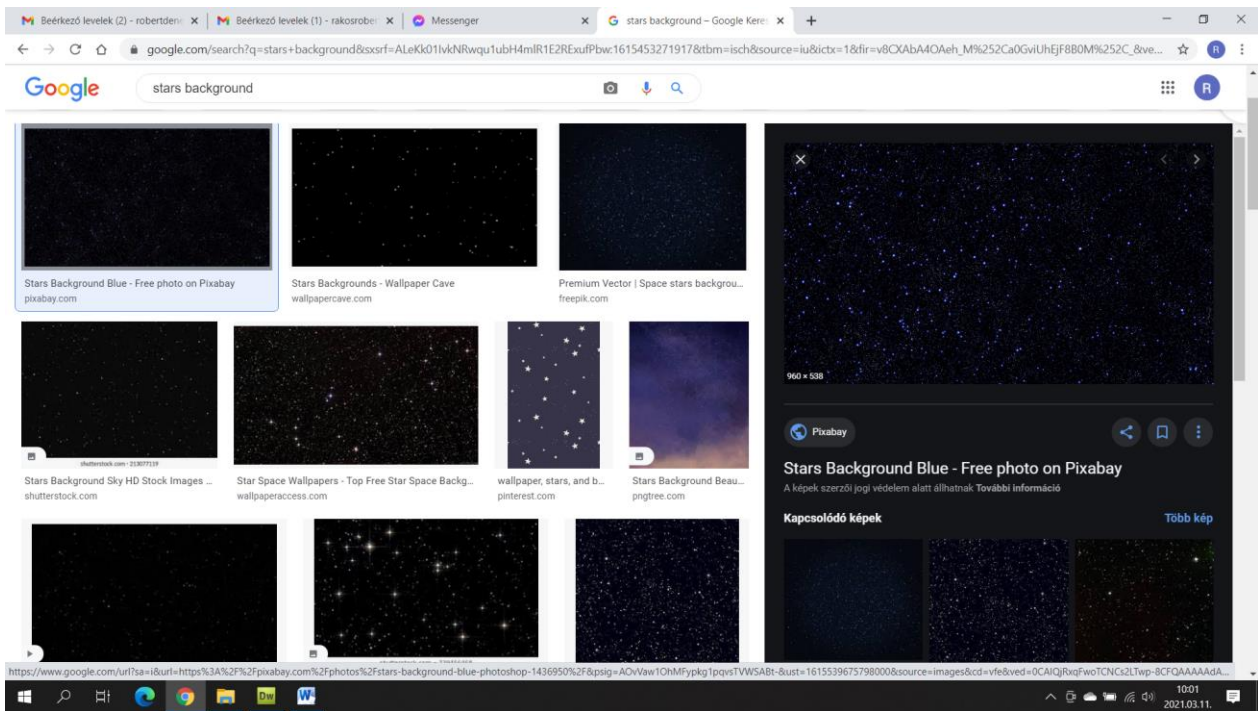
Beérkező levelek (2) - robertden ×
Beérkező levelek (1) - rakosrober ×
Messenger ×
stars background – Google Keres ×
+

google.com/search?q=stars+background&sxsrf=ALeKk01lvkNRwqu1ubH4mlR1E2RExufPbw:1615453271917&tbm=isch&source=iu&ictx=1&fir=v8CXAbA4OAeh_M%252Ca0GviUhEjF8B0M%252C_&ve...

Google
stars background

Stars Background Blue - Free photo on Pixabay
pixabay.com

Stars Backgrounds - Wallpaper Cave
wallpapercave.com

Premium Vector | Space stars backgrou...
freepik.com

shutterstock.com · 213077119

Stars Background Sky HD Stock Images ...
shutterstock.com

Star Space Wallpapers - Top Free Star Space Backg...
wallpaperaccess.com

wallpaper, stars, and b...
pinterest.com

Stars Background Beau...
pngtree.com

960 × 538

Pixabay

Stars Background Blue - Free photo on Pixabay
A képek szerzői jogi védelem alatt állhatnak További információ

Kapcsolódó képek
Több kép

https://www.google.com/url?sa=i&url=https%3A%2F%2Fpixabay.com%2Fphotos%2Fstars-background-blue-photoshop-1436950%2F&psig=AOvVaw1OhMFypkg1pqvsTVW5ABt-&ust=1615539675798000&source=images&cd=vfe&ved=0CAIQjRxqFwoTCNCs2LTwp-8CFQAAAAAdA...

10:01
2021.03.11.